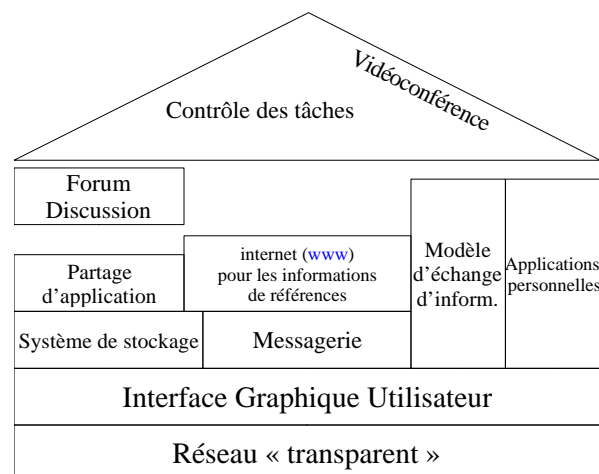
Vidéoconférence

Contrôle des tâches

Forum Discussion

internet (www) pour les informations de références

Modèle d'échange d'inform.

Applications personnelles

Partage d'application

Système de stockage

Messagerie

Interface Graphique Utilisateur

Réseau « transparent »